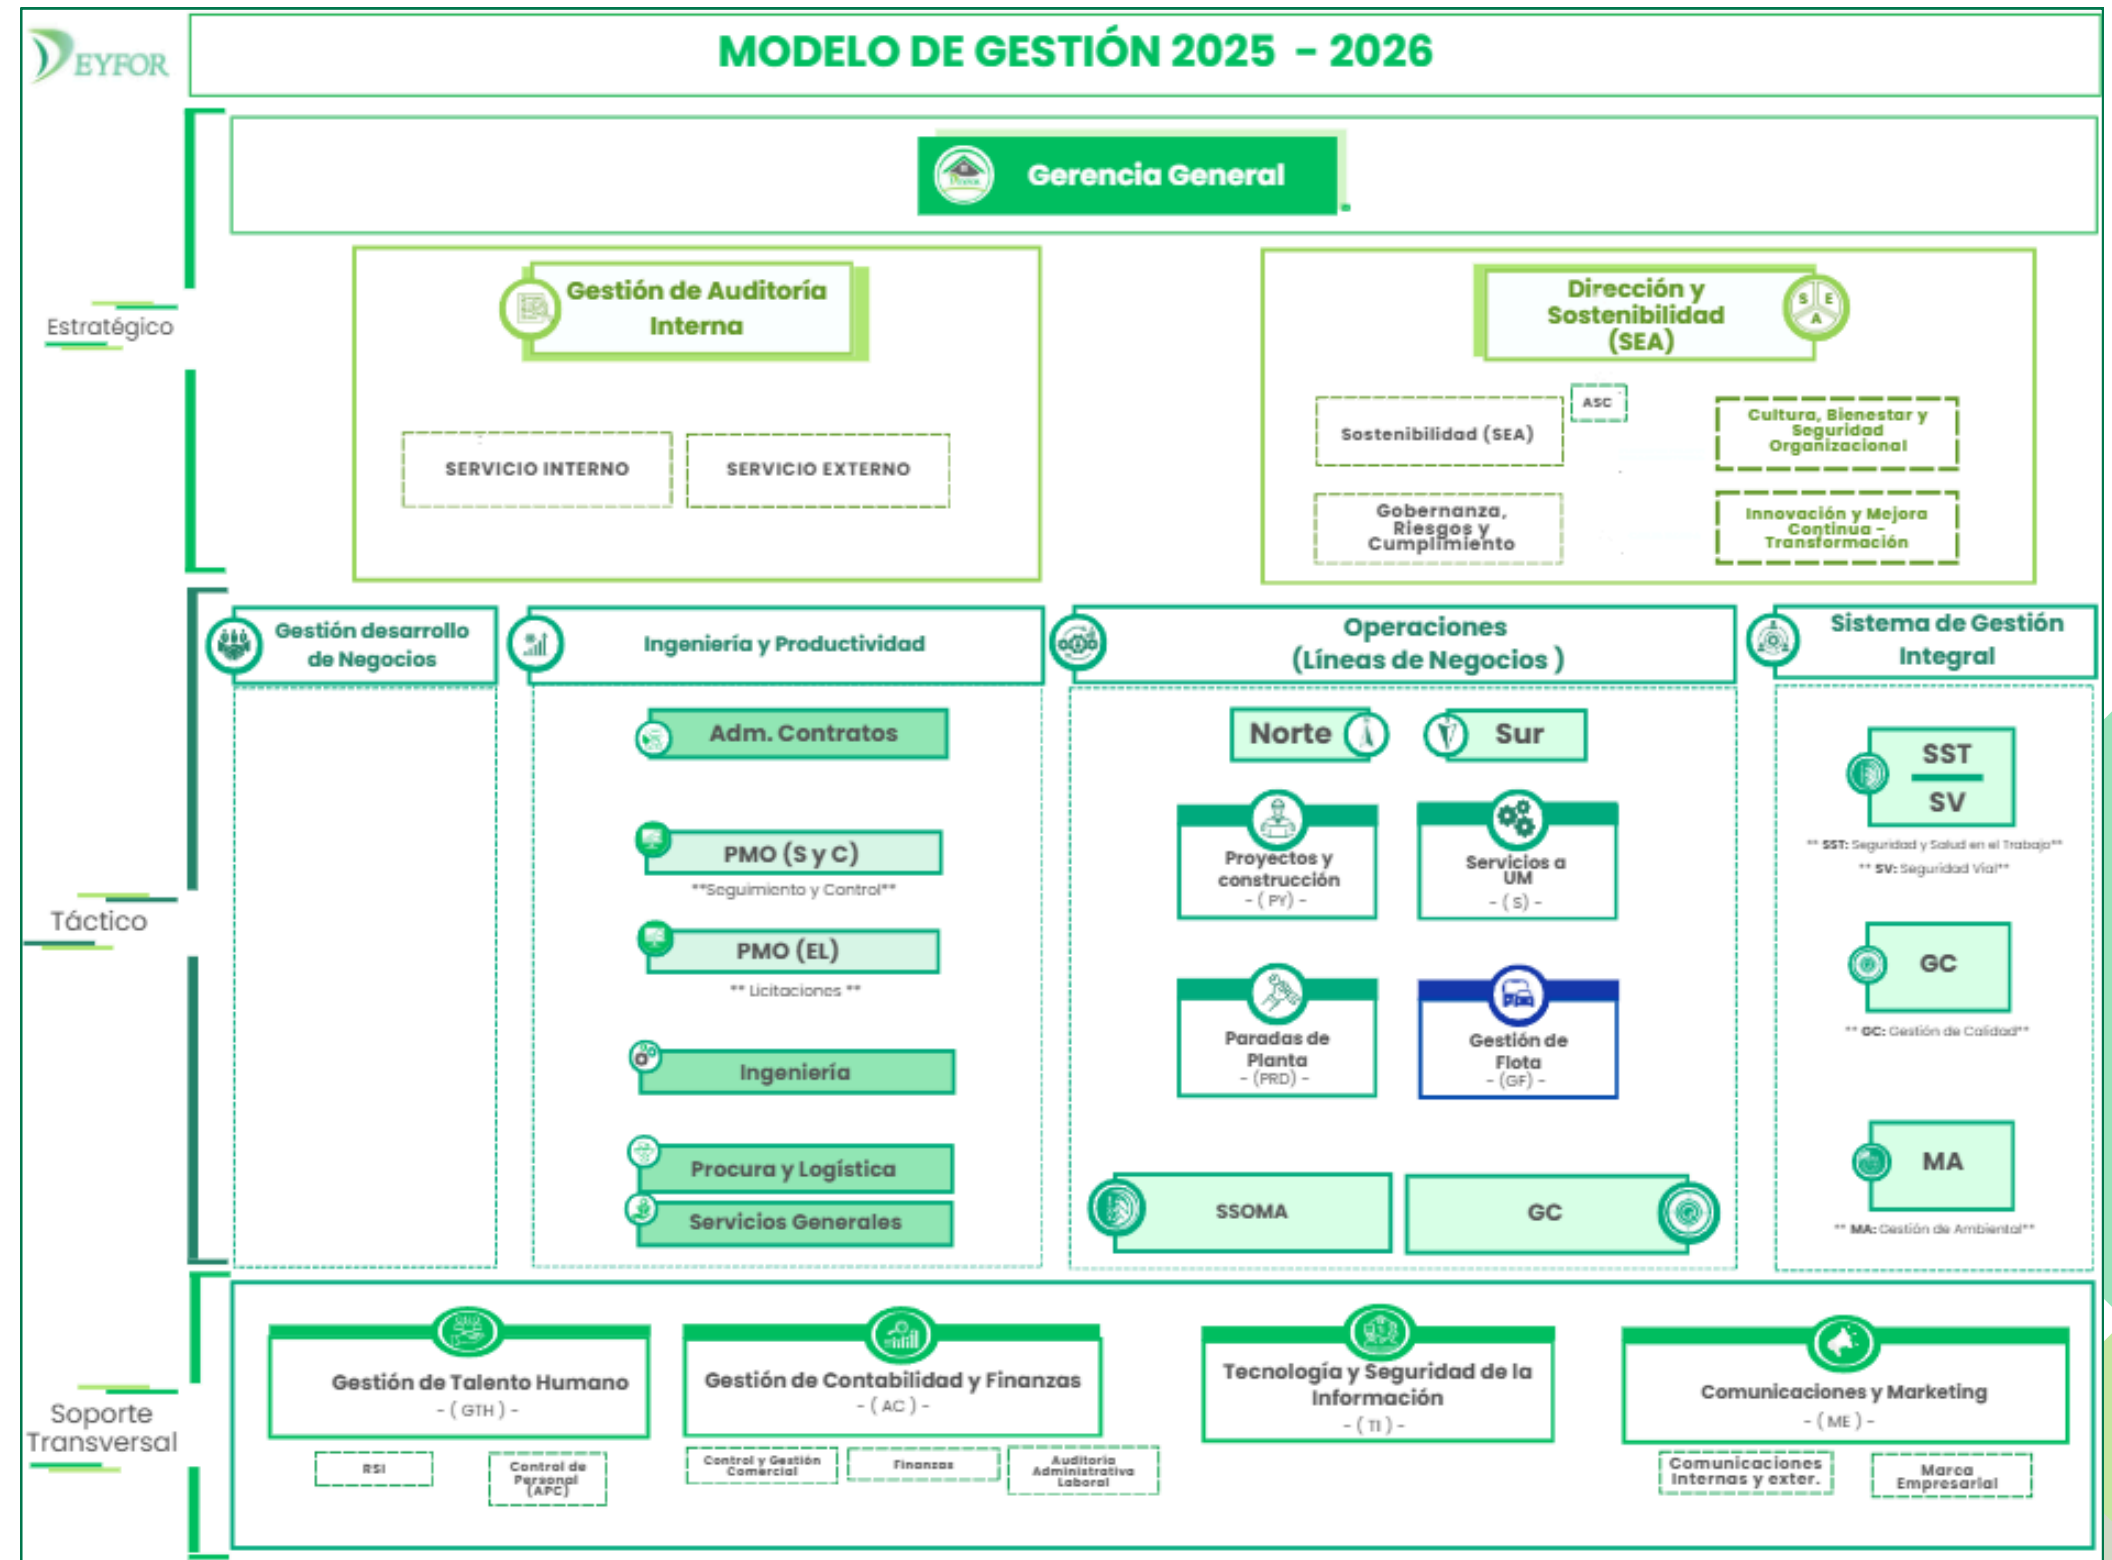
DEYFOR

MODELO DE GESTIÓN 2025 - 2026

Estratégico

Gerencia General

Gestión de Auditoría Interna

SERVICIO INTERNO

SERVICIO EXTERNO

Dirección y Sostenibilidad (SEA)

S E A

ASC

Sostenibilidad (SEA)

Cultura, Bienestar y Seguridad Organizacional

Gobernanza, Riesgos y Cumplimiento

Innovación y Mejora Continua - Transformación

Táctico

Gestión desarrollo de Negocios

Ingeniería y Productividad

Adm. Contratos

PMO (S y C)

**Seguimiento y Control**

PMO (EL)

** Licitaciones **

Ingeniería

Procura y Logística

Servicios Generales

Operaciones (Líneas de Negocios )

Norte

Sur

Proyectos y construcción - ( PY) -

Servicios a UM - ( S ) -

Paradas de Planta - (PRD) -

Gestión de Flota - (GF) -

SSOMA

GC

Sistema de Gestión Integral

SST

SV

** SST: Seguridad y Salud en el Trabajo**

** SV: Seguridad Vial**

GC

** GC: Gestión de Calidad**

MA

** MA: Gestión de Ambiental**

Soporte Transversal

Gestión de Talento Humano - ( GTH ) -

RSI

Control de Personal (APC)

Gestión de Contabilidad y Finanzas - ( AC ) -

Control y Gestión Comercial

Finanzas

Auditoria Administrativa Laboral

Tecnología y Seguridad de la Información - ( TI ) -

Comunicaciones y Marketing - ( ME ) -

Comunicaciones Internas y exter.

Marca Empresarial